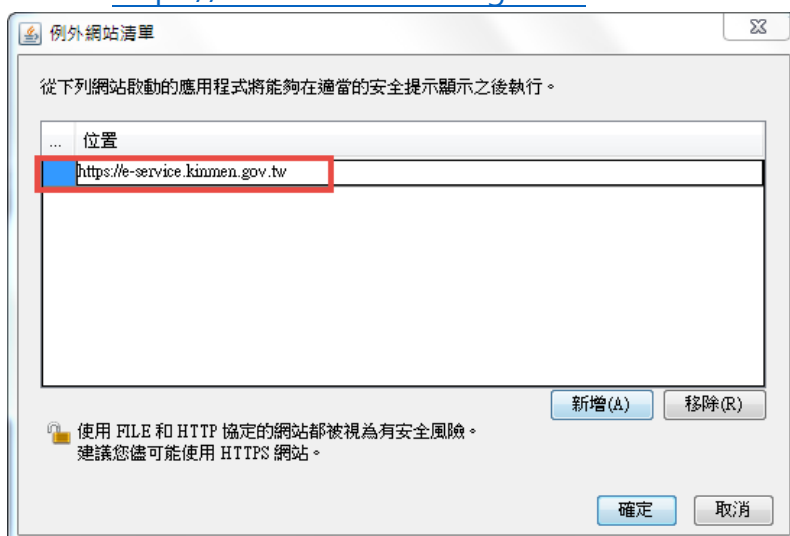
例外網站清單

從下列網站啟動的應用程式將能夠在適當的安全提示顯示之後執行。

| ... | 位置 |
|---|---|
| | https://e-service.kinmen.gov.tw |

新增(A) 移除(R)

使用 FILE 和 HTTP 協定的網站都被視為有安全風險。
建議您儘可能使用 HTTPS 網站。

確定 取消